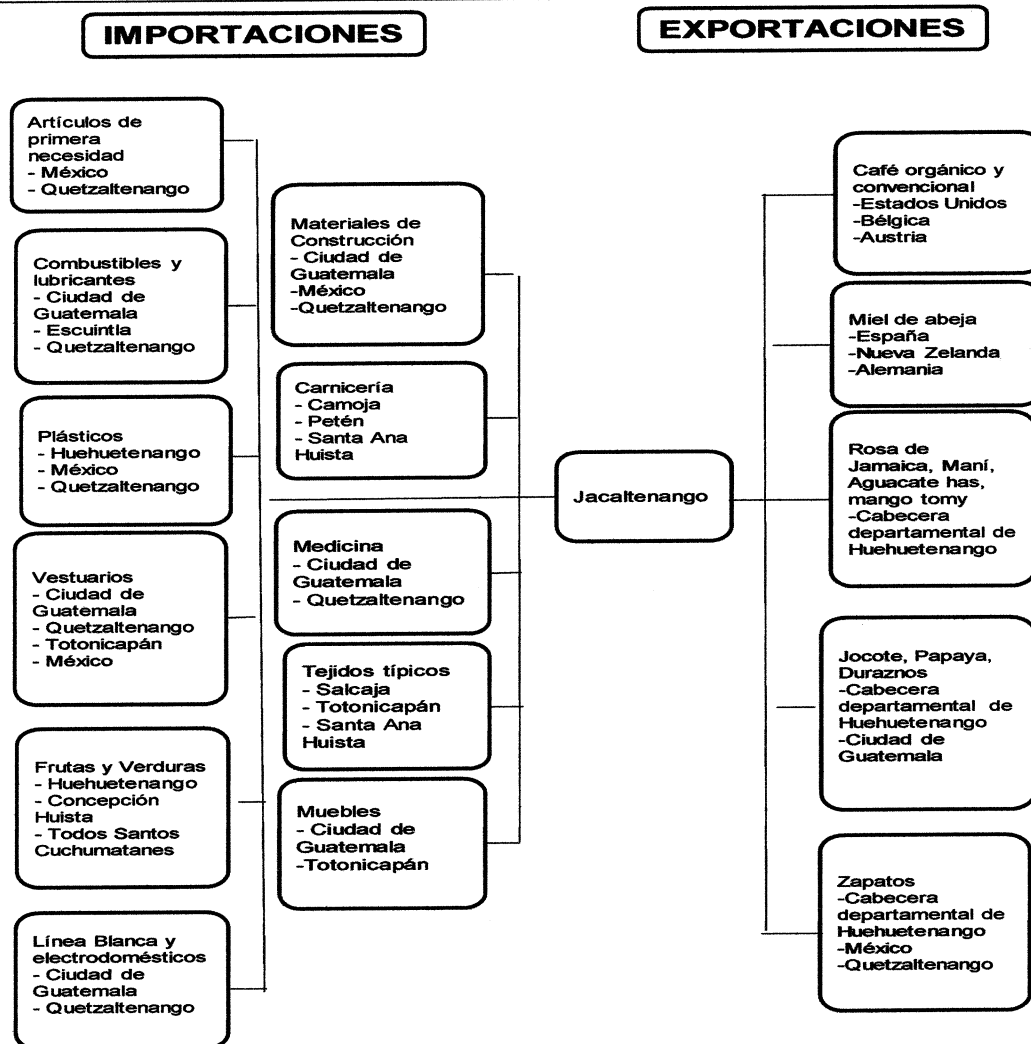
IMPORTACIONES

EXPORTACIONES

Artículos de primera necesidad
- México
- Quetzaltenango

Combustibles y lubricantes
- Ciudad de Guatemala
- Escuintla
- Quetzaltenango

Plásticos
- Huehuetenango
- México
- Quetzaltenango

Vestuarios
- Ciudad de Guatemala
- Quetzaltenango
- Totonicapán
- México

Frutas y Verduras
- Huehuetenango
- Concepción Huista
- Todos Santos Cuchumatanes

Línea Blanca y electrodomésticos
- Ciudad de Guatemala
- Quetzaltenango

Materiales de Construcción
- Ciudad de Guatemala
-México
-Quetzaltenango

Carnicería
- Camoja
- Petén
- Santa Ana Huista

Medicina
- Ciudad de Guatemala
- Quetzaltenango

Tejidos típicos
- Salcaja
- Totonicapán
- Santa Ana Huista

Muebles
- Ciudad de Guatemala
-Totonicapán

Jacaltenango

Café orgánico y convencional
-Estados Unidos
-Bélgica
-Austria

Miel de abeja
-España
-Nueva Zelanda
-Alemania

Rosa de Jamaica, Maní, Aguacate has, mango tomy
-Cabecera departamental de Huehuetenango

Jocote, Papaya, Duraznos
-Cabecera departamental de Huehuetenango
-Ciudad de Guatemala

Zapatos
-Cabecera departamental de Huehuetenango
-México
-Quetzaltenango